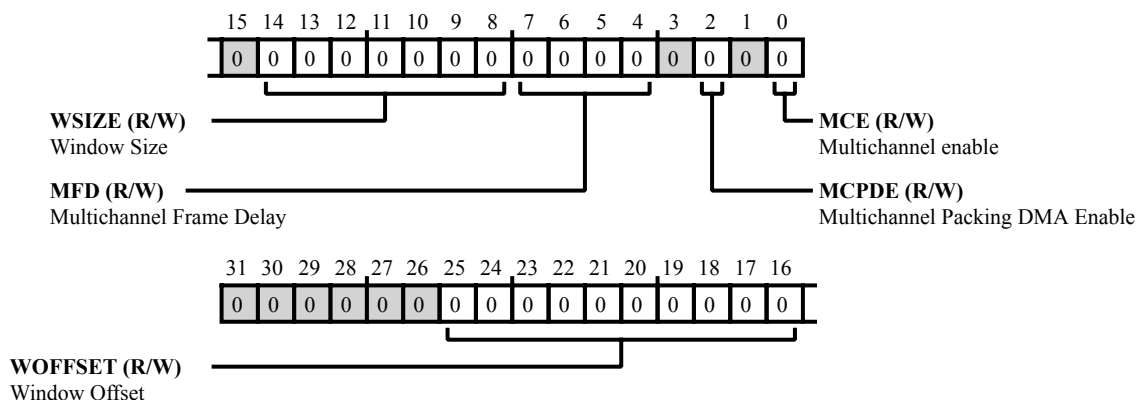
15 14 13 12 11 10 9 8 7 6 5 4 3 2 1 0

0 0 0 0 0 0 0 0 0 0 0 0 0 0 0 0

WSIZE (R/W)
Window Size

MFD (R/W)
Multichannel Frame Delay

MCE (R/W)
Multichannel enable

MCPDE (R/W)
Multichannel Packing DMA Enable

31 30 29 28 27 26 25 24 23 22 21 20 19 18 17 16

0 0 0 0 0 0 0 0 0 0 0 0 0 0 0 0

WOFFSET (R/W)
Window Offset